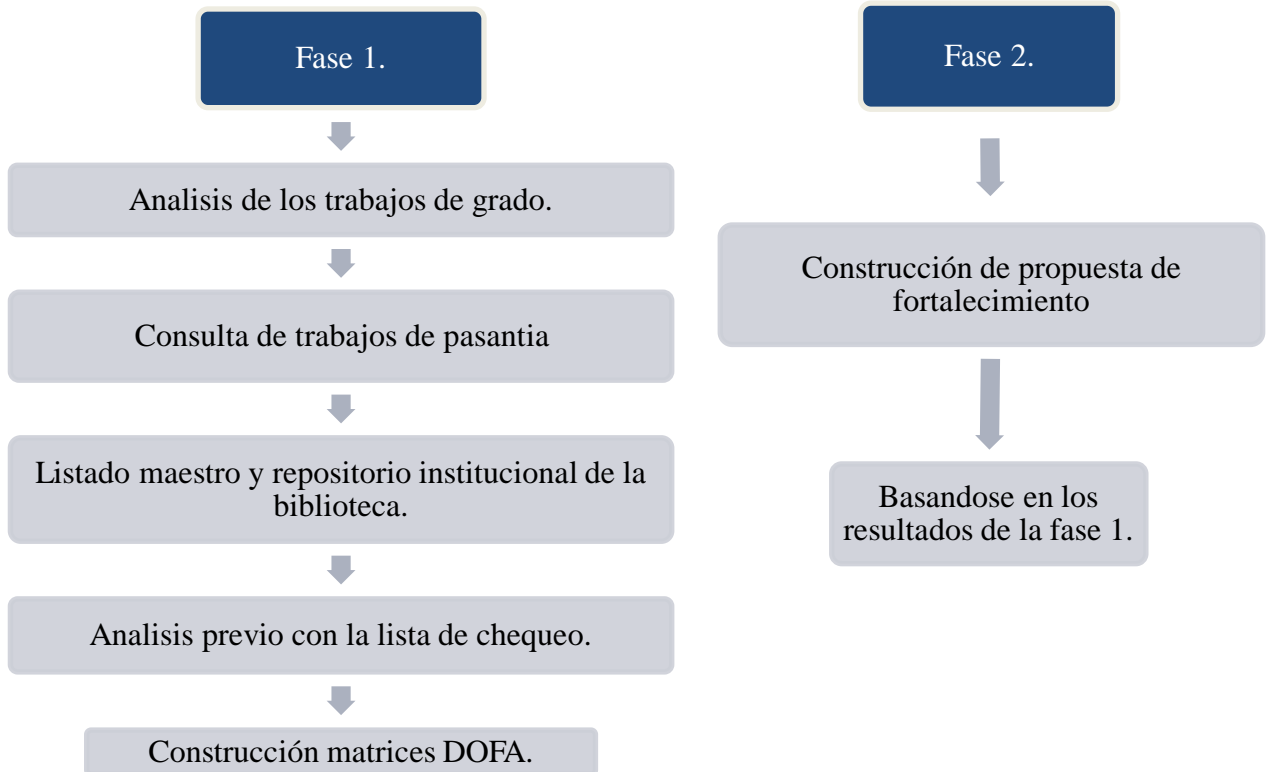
Fase 1.

Analisis de los trabajos de grado.

Consulta de trabajos de pasantia

Listado maestro y repositorio institucional de la biblioteca.

Analisis previo con la lista de chequeo.

Construcción matrices DOFA.

Fase 2.

Construcción de propuesta de fortalecimiento

Basandose en los resultados de la fase 1.